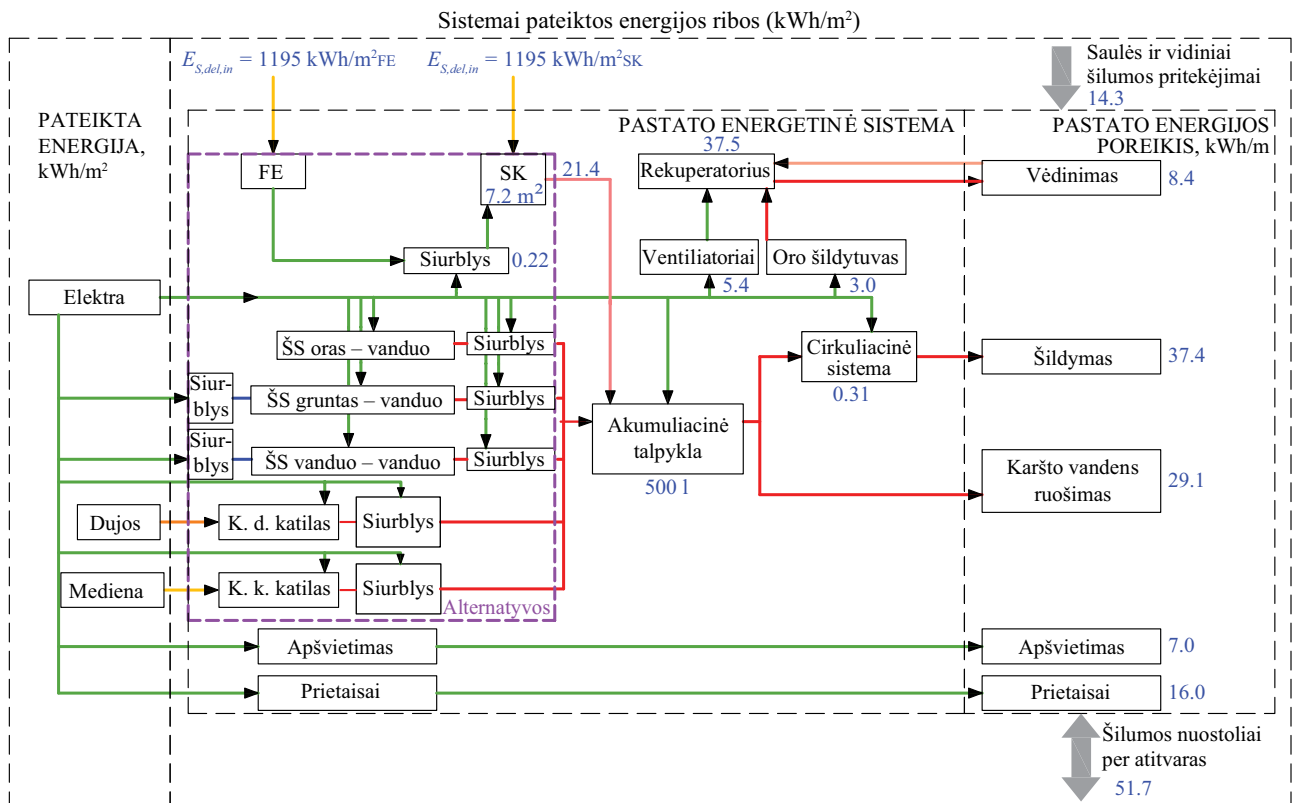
Sistemai pateiktos energijos ribos (kWh/m$^2$)

$E_{S,del,in}$ = 1195 kWh/m$^2$FE

$E_{S,del,in}$ = 1195 kWh/m$^2$SK

Saulės ir vidiniai šilumos pritekėjimai
14.3

PATEIKTA ENERGIJA, kWh/m$^2$

PASTATO ENERGETINĖ SISTEMA

PASTATO ENERGIJOS POREIKIS, kWh/m

FE

SK
7.2 m$^2$

21.4

37.5

Rekuperatorius

Vėdinimas

8.4

Siurblys

0.22

Ventiliatoriai

Oro šildytuvas

5.4

3.0

Elektra

ŠS oras – vanduo

Siurblys

Cirkuliacinė sistema

Šildymas

37.4

Siurblys

ŠS gruntas – vanduo

Siurblys

Akumuliacinė talpykla

0.31

Siurblys

ŠS vanduo – vanduo

Siurblys

Karšto vandens ruošimas

29.1

500 l

Dujos

K. d. katilas

Siurblys

Mediena

K. k. katilas

Siurblys

Alternatyvos

Apšvietimas

Apšvietimas

7.0

Prietaisai

Prietaisai

16.0

Šilumos nuostoliai per atitvaras
51.7